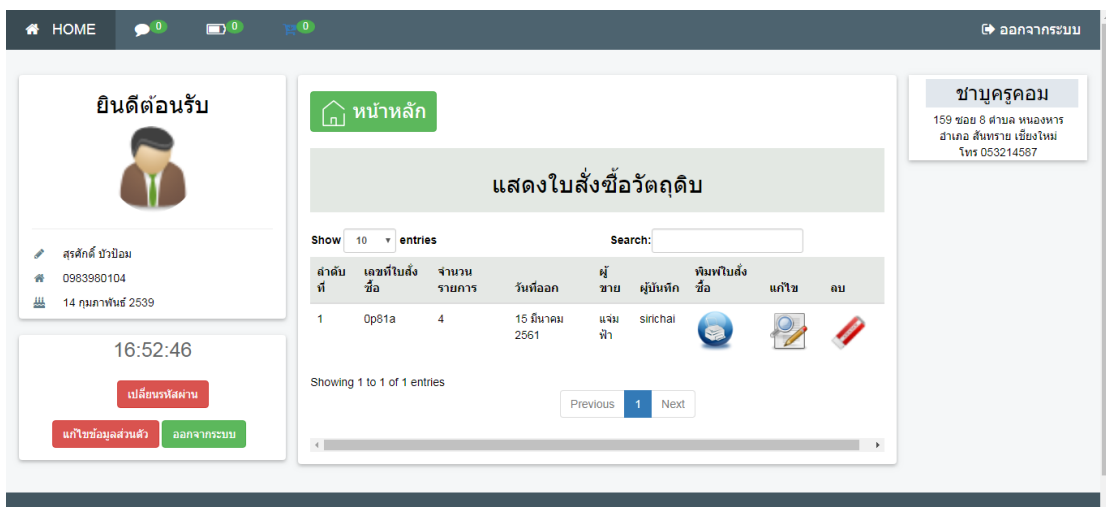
HOME 0 0 0 ออกจากระบบ

ยินดีต้อนรับ

สุรศักดิ์ บัวป้อม
0983960104
14 กุมภาพันธ์ 2539

16:52:46

เปลี่ยนรหัสผ่าน

แก้ไขข้อมูลส่วนตัว ออกจากระบบ

หน้าหลัก

แสดงใบสั่งซื้อวัตถุดิบ

Show 10 entries Search:

| ลำดับที่ | เลขที่ใบสั่งซื้อ | จำนวนรายการ | วันที่ออก | ผู้ขาย | ผู้บันทึก | พิมพ์ใบสั่งซื้อ | แก้ไข | ลบ |
|---|---|---|---|---|---|---|---|---|
| 1 | 0p81a | 4 | 15 มีนาคม 2561 | แจ่มฟ้า | sirichai | | | |

Showing 1 to 1 of 1 entries

Previous 1 Next

ชาบูครูคอม
159 ซอย 8 ตำบล หนองหาร อำเภอ สันทราย เชียงใหม่
โทร 053214587